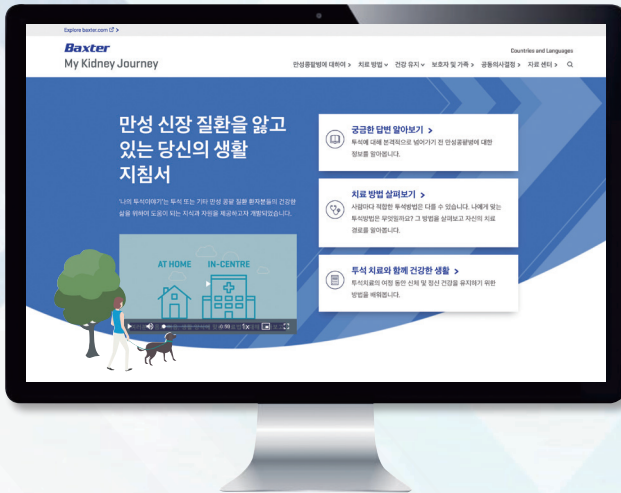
Explore baxter.com

Baxter
My Kidney Journey

Countries and Languages

만성콩팥병에 대하여 > 치료 방법 > 건강 유지 > 보호자 및 가족 > 공동의사결정 > 지료 센터 >

만성 신장 질환을 앓고 있는 당신의 생활 지침서

'나의 투석이야기'는 투석 또는 기타 만성 콩팥 질환 환자분들의 건강한 삶을 위해서 도움이 되는 지식과 자원을 제공하고자 개발되었습니다.

AT HOME IN-CENTRE

1x

궁금한 답변 알아보기 >
투석에 대해 본격적으로 넘어가기 전 만성콩팥병에 대한 정보를 알아봅니다.

치료 방법 살펴보기 >
사람마다 적합한 투석방법은 다를 수 있습니다. 나에게 맞는 투석방법은 무엇일까요? 그 방법을 살펴보고 자신의 치료 경로를 알아봅니다.

투석 치료와 함께 건강한 생활 >
투석치료의 여정 동안 신체 및 정신 건강을 유지하기 위한 방법을 배워봅니다.